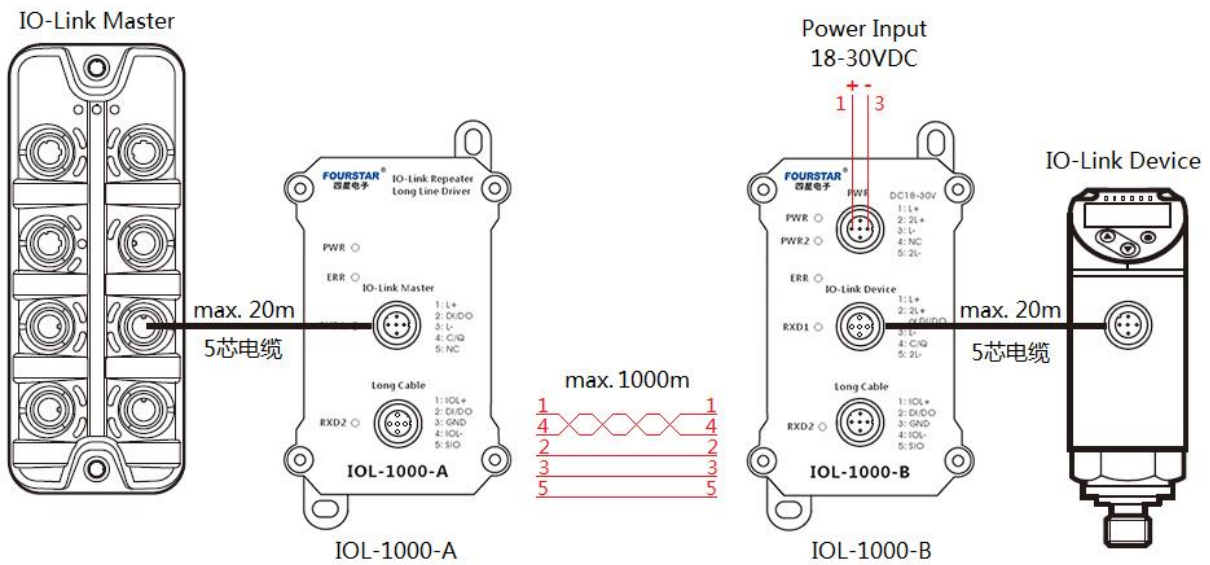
IO-Link Master

FOURSTAR®
四星电子
IO-Link Repeater
Long Line Driver

PWR
ERR
IO-Link Master
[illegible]
1: L+
2: DI/DO
3: L-
4: C/IQ
5: NC

max. 20m
5芯电缆

Long Cable
RXD2
1: IOL+
2: DI/DO
3: GND
4: IOL-
5: SIO

IOL-1000-A

IOL-1000-A

max. 1000m
1 1
4 4
2 2
3 3
5 5

Power Input
18-30VDC
+ -
1 3

FOURSTAR®
四星电子
PWR
DC18-30V
1: L+
2: 2L+
3: L-
4: NC
5: 2L-
PWR
PWR2
ERR
IO-Link Device
RXD1
1: L+
2: 2L+
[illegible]
3: L-
4: C/IQ
5: 2L-

Long Cable
RXD2
1: IOL+
2: DI/DO
3: GND
4: IOL-
5: SIO

IOL-1000-B

IOL-1000-B

IO-Link Device

max. 20m
5芯电缆